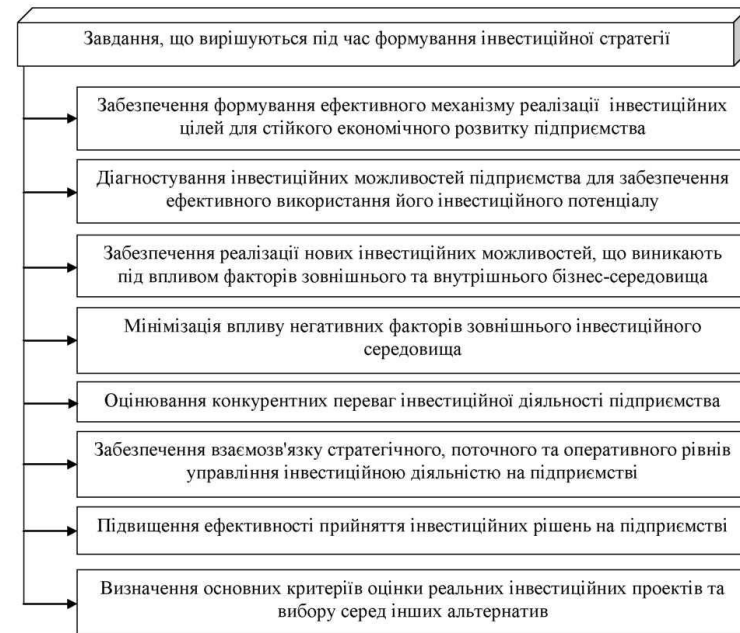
Завдання, що вирішуються під час формування інвестиційної стратегії

Забезпечення формування ефективного механізму реалізації інвестиційних цілей для стійкого економічного розвитку підприємства

Діагностування інвестиційних можливостей підприємства для забезпечення ефективного використання його інвестиційного потенціалу

Забезпечення реалізації нових інвестиційних можливостей, що виникають під впливом факторів зовнішнього та внутрішнього бізнес-середовища

Мінімізація впливу негативних факторів зовнішнього інвестиційного середовища

Оцінювання конкурентних переваг інвестиційної діяльності підприємства

Забезпечення взаємозв'язку стратегічного, поточного та оперативного рівнів управління інвестиційною діяльністю на підприємстві

Підвищення ефективності прийняття інвестиційних рішень на підприємстві

Визначення основних критеріїв оцінки реальних інвестиційних проектів та вибору серед інших альтернатив